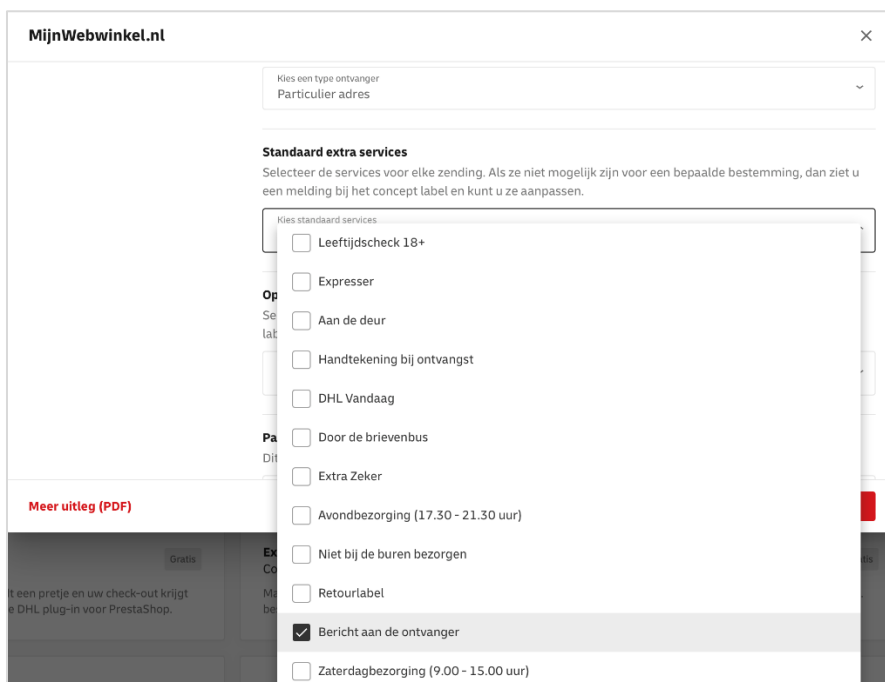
MijnWebwinkel.nl

×

Kies een type ontvanger
Particulier adres

Standaard extra services

Selecteer de services voor elke zending. Als ze niet mogelijk zijn voor een bepaalde bestemming, dan ziet u een melding bij het concept label en kunt u ze aanpassen.

Kies standaard services

Leeftijdscheck 18+

Expresser

Aan de deur

Handtekening bij ontvangst

DHL Vandaag

Door de brievenbus

Extra Zeker

Avondbezorging (17.30 - 21.30 uur)

Niet bij de buren bezorgen

Retourlabel

Bericht aan de ontvanger

Zaterdagbezorging (9.00 - 15.00 uur)

Op
Se
lab

Pa
Dit

Meer uitleg (PDF)

Gratis

t een pretje en uw check-out krijgt
e DHL plug-in voor PrestaShop.

Ex
Co

Ma
be

atis